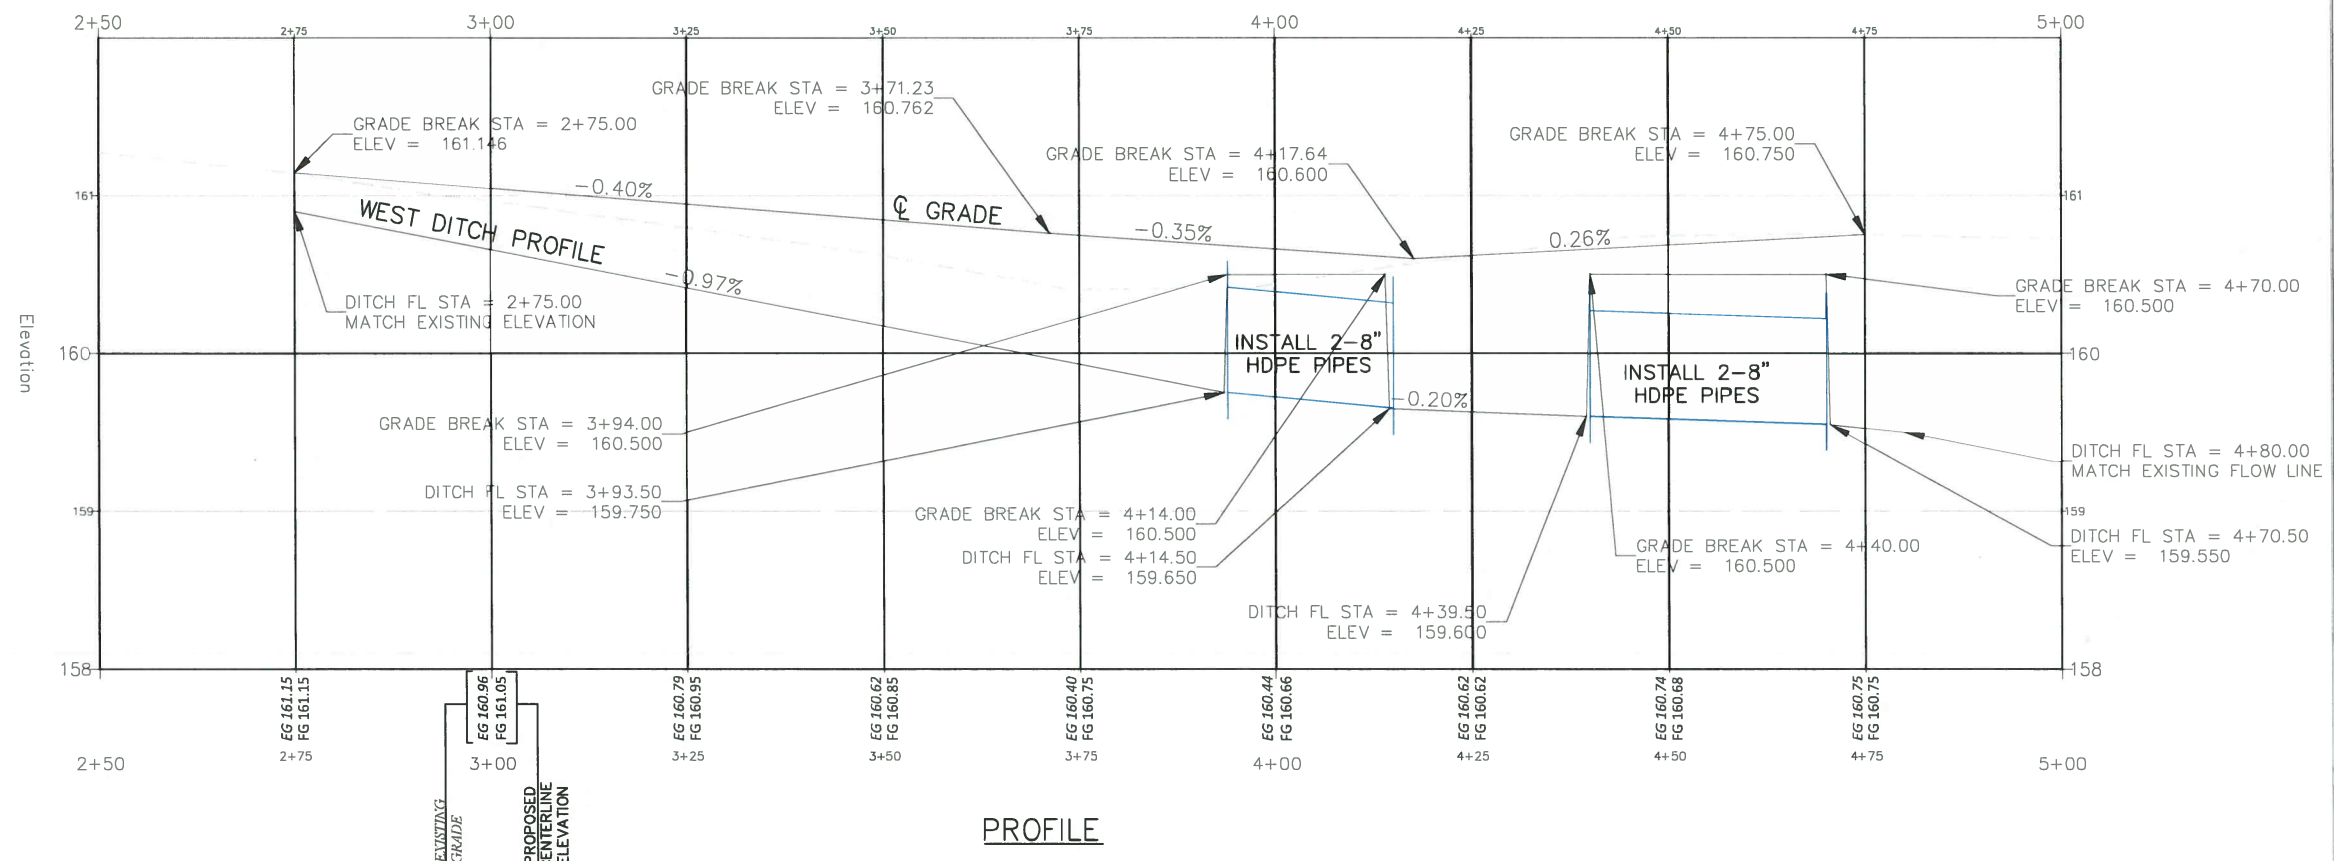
2+50 2+75 3+00 3+25 3+50 3+75 4+00 4+25 4+50 4+75 5+00

GRADE BREAK STA = 3+71.23
ELEV = 160.762

GRADE BREAK STA = 2+75.00
ELEV = 161.146

GRADE BREAK STA = 4+75.00
ELEV = 160.750

GRADE BREAK STA = 4+17.64
ELEV = 160.600

161

161

−0.40%

℄ GRADE

WEST DITCH PROFILE

−0.35%

0.26%

−0.97%

GRADE BREAK STA = 4+70.00
ELEV = 160.500

DITCH FL STA = 2+75.00
MATCH EXISTING ELEVATION

Elevation

INSTALL 2−8"
HDPE PIPES

160

160

INSTALL 2−8"
HDPE PIPES

−0.20%

GRADE BREAK STA = 3+94.00
ELEV = 160.500

DITCH FL STA = 4+80.00
MATCH EXISTING FLOW LINE

DITCH FL STA = 3+93.50
ELEV = 159.750

159

159

GRADE BREAK STA = 4+14.00
ELEV = 160.500

DITCH FL STA = 4+70.50
ELEV = 159.550

DITCH FL STA = 4+14.50
ELEV = 159.650

GRADE BREAK STA = 4+40.00
ELEV = 160.500

DITCH FL STA = 4+39.50
ELEV = 159.600

158

158

EG 161.15
FG 161.15

EG 160.96
FG 161.05

EG 160.79
FG 160.95

EG 160.62
FG 160.85

EG 160.40
FG 160.75

EG 160.44
FG 160.66

EG 160.62
FG 160.62

EG 160.74
FG 160.68

EG 160.75
FG 160.75

2+50 2+75 3+00 3+25 3+50 3+75 4+00 4+25 4+50 4+75 5+00

EXISTING GRADE

PROPOSED CENTERLINE ELEVATION

PROFILE